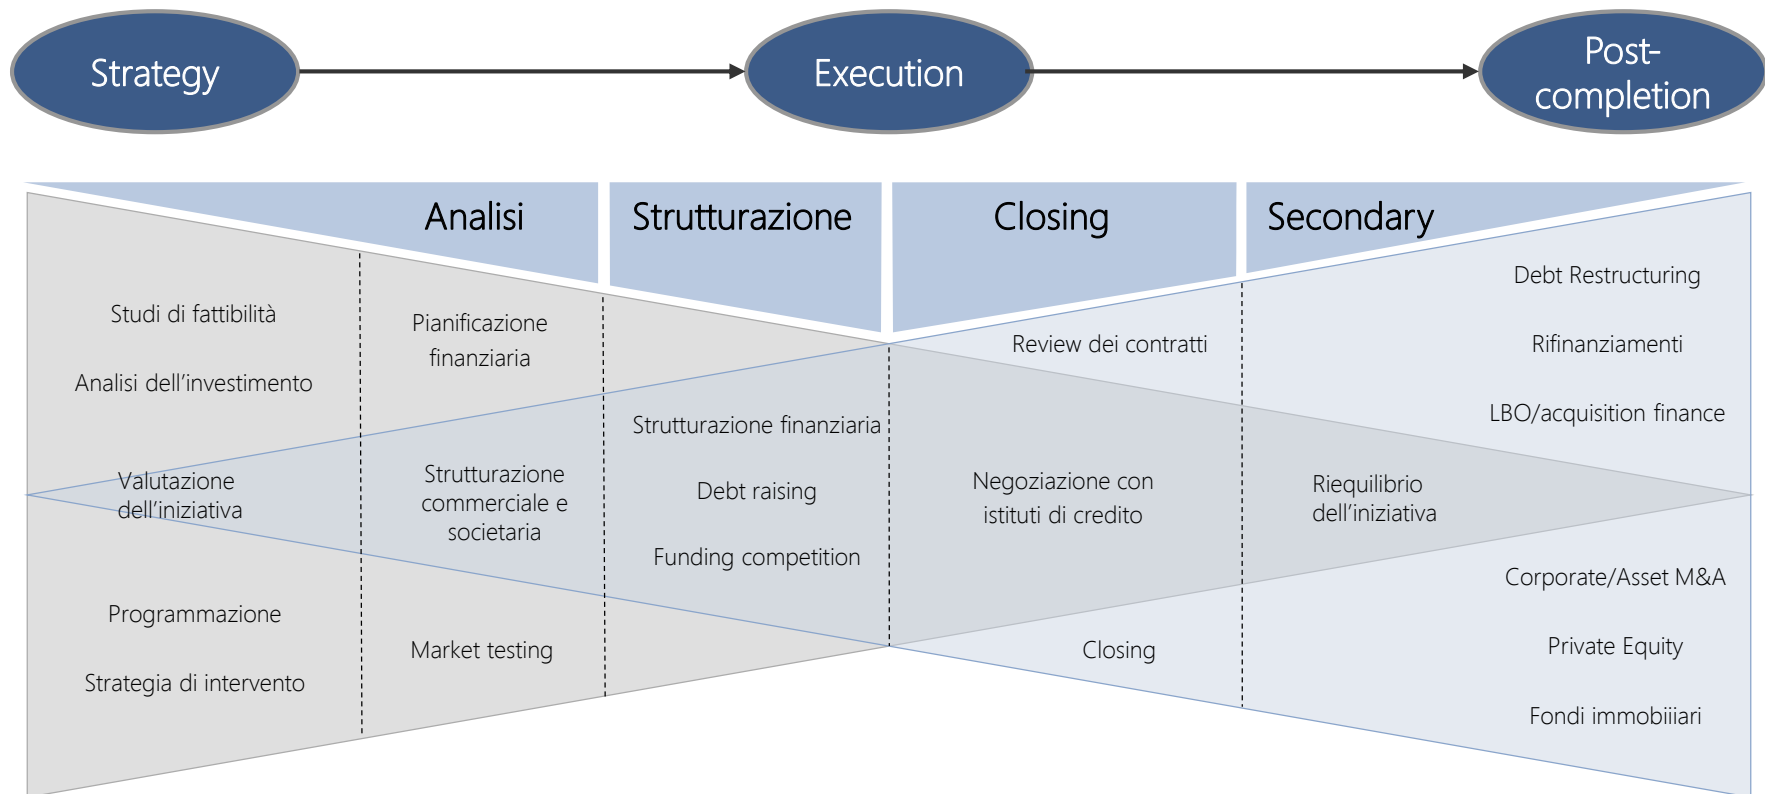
Strategy

Execution

Post-completion

Analisi

Strutturazione

Closing

Secondary

Studi di fattibilità

Analisi dell'investimento

Valutazione dell'iniziativa

Programmazione

Strategia di intervento

Pianificazione finanziaria

Strutturazione commerciale e societaria

Market testing

Strutturazione finanziaria

Debt raising

Funding competition

Review dei contratti

Negoziazione con istituti di credito

Closing

Riequilibrio dell'iniziativa

Debt Restructuring

Rifinanziamenti

LBO/acquisition finance

Corporate/Asset M&A

Private Equity

Fondi immobiiiari